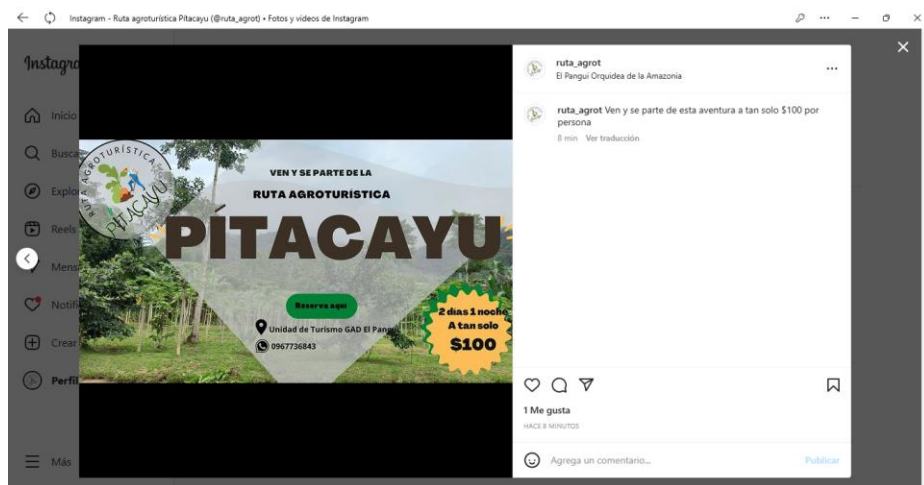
Instagram - Ruta agroturística Pitacayu (@ruta_agrot) • Fotos y videos de Instagram

Instagra

Inicio
Busca
Explo
Reels
Mens
Notifi
Crear
Perfil
Más

AGROTURÍSTICA
RUTA
PITACAYU

VEN Y SE PARTE DE LA
RUTA AGROTURÍSTICA
PÍTACAYU

Reserva aquí
Unidad de Turismo GAD El Pang
0967736843

2 dias 1 noche
A tan solo
$100

ruta_agrot
El Pangui Orquidea de la Amazonia

ruta_agrot Ven y se parte de esta aventura a tan solo $100 por persona
8 min Ver traducción

1 Me gusta
HACE 8 MINUTOS

Agrega un comentario...
Publicar